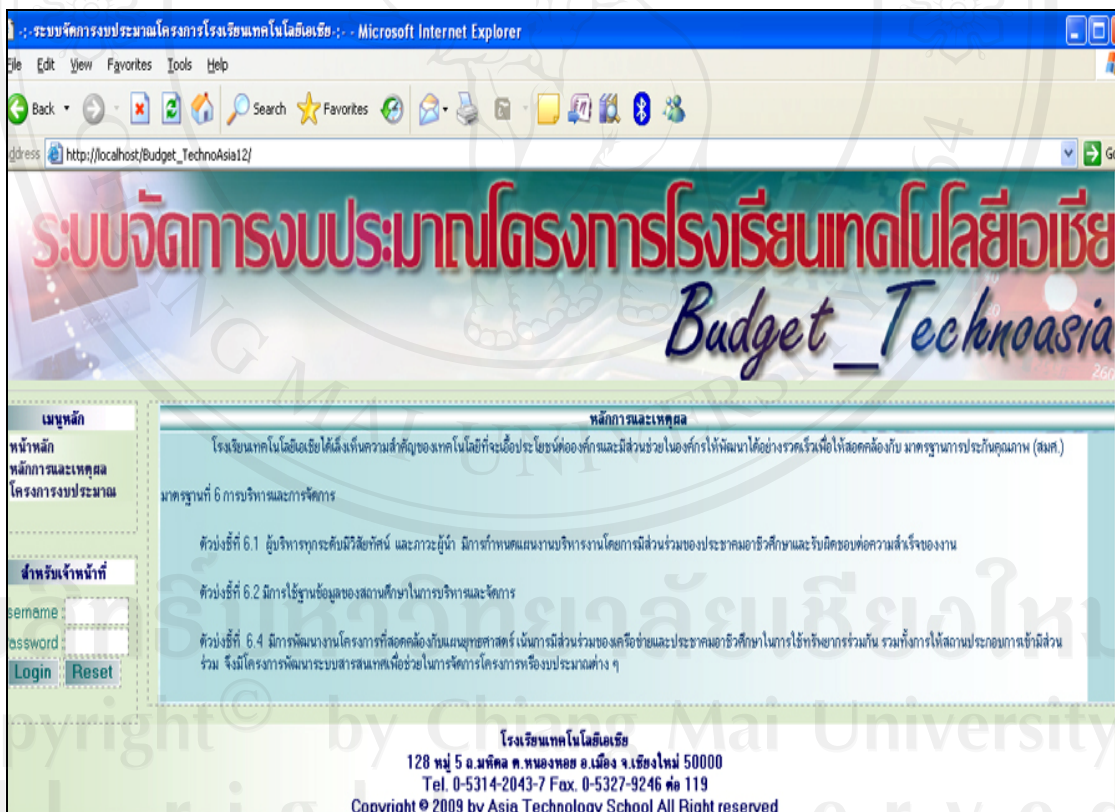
-:-ระบบจัดการงบประมาณโครงการโรงเรียนเทคโนโลยีเอเชีย-:- - Microsoft Internet Explorer

ile Edit View Favorites Tools Help

Back Search Favorites

ddress http://localhost/Budget_TechnoAsia12/

ระบบจัดการงบประมาณโครงการโรงเรียนเทคโนโลยีเอเชีย
Budget_Technoasia

เมนูหลัก
หน้าหลัก
หลักการและเหตุผล
โครงการงบประมาณ

สำหรับเจ้าหน้าที่
sername
assword
Login Reset

หลักการและเหตุผล

โรงเรียนเทคโนโลยีเอเชียได้เล็งเห็นความสำคัญของเทคโนโลยีที่จะเอื้อประโยชน์ต่อองค์กรและมีส่วนช่วยในองค์กรให้พัฒนาได้อย่างรวดเร็วเพื่อให้สอดคล้องกับ มาตรฐานการประกันคุณภาพ (สมศ.)

มาตรฐานที่ 6 การบริหารและการจัดการ

ตัวบ่งชี้ที่ 6.1 ผู้บริหารทุกระดับมีวิสัยทัศน์ และภาวะผู้นำ มีการกำหนดแผนงานบริหารงานโดยการมีส่วนร่วมของประชาคมอาชีวศึกษาและรับผิดชอบต่อความสำเร็จของงาน

ตัวบ่งชี้ที่ 6.2 มีการใช้ฐานข้อมูลของสถานศึกษาในการบริหารและจัดการ

ตัวบ่งชี้ที่ 6.4 มีการพัฒนางานโครงการที่สอดคล้องกับแผนยุทธศาสตร์ เน้นการมีส่วนร่วมของเครือข่ายและประชาคมอาชีวศึกษาในการใช้ทรัพยากรร่วมกัน รวมทั้งการให้สถานประกอบการเข้ามีส่วนร่วม จึงมีโครงการพัฒนาระบบสารสนเทศเพื่อช่วยในการจัดการโครงการเรื่องงบประมาณต่าง ๆ

โรงเรียนเทคโนโลยีเอเชีย
128 หมู่ 5 ถ.มหิดล ต.หนองหอย อ.เมือง จ.เชียงใหม่ 50000
Tel. 0-5314-2043-7 Fax. 0-5327-9246 ต่อ 119
Copyright © 2009 by Asia Technology School All Right reserved

ลิขสิทธิ์มหาวิทยาลัยเชียงใหม่
Copyright © by Chiang Mai University